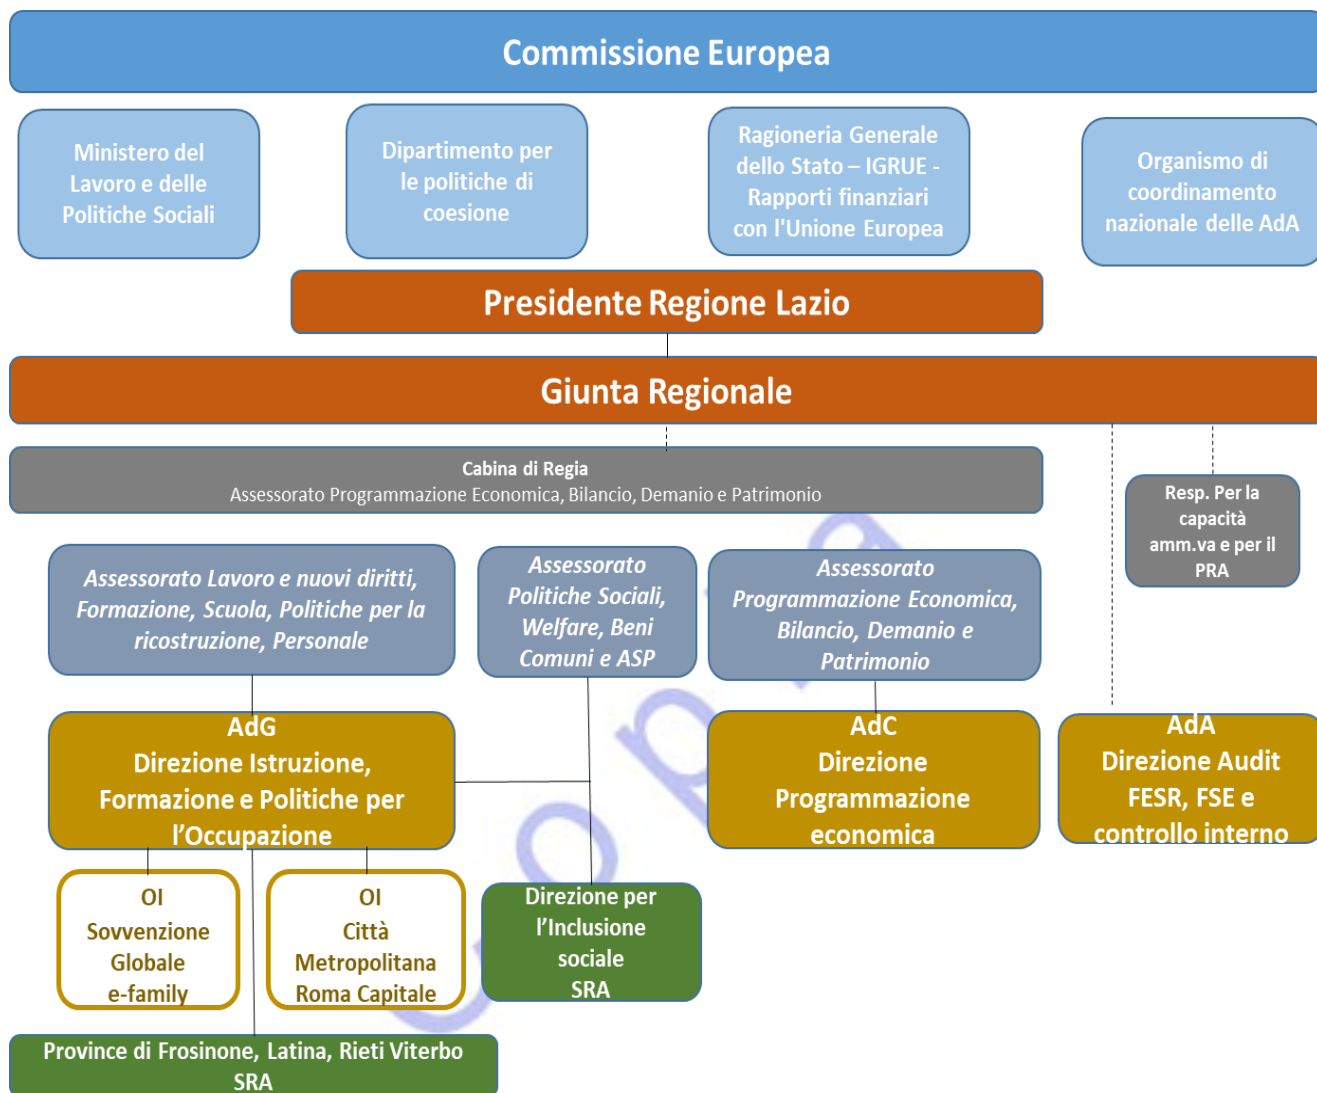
Commissione Europea

Ministero del Lavoro e delle Politiche Sociali

Dipartimento per le politiche di coesione

Ragioneria Generale dello Stato – IGRUE - Rapporti finanziari con l'Unione Europea

Organismo di coordinamento nazionale delle AdA

Presidente Regione Lazio

Giunta Regionale

Cabina di Regia
Assessorato Programmazione Economica, Bilancio, Demanio e Patrimonio

Resp. Per la capacità amm.va e per il PRA

Assessorato Lavoro e nuovi diritti, Formazione, Scuola, Politiche per la ricostruzione, Personale

Assessorato Politiche Sociali, Welfare, Beni Comuni e ASP

Assessorato Programmazione Economica, Bilancio, Demanio e Patrimonio

AdG
Direzione Istruzione, Formazione e Politiche per l'Occupazione

AdC
Direzione Programmazione economica

AdA
Direzione Audit FESR, FSE e controllo interno

OI
Sovvenzione Globale e-family

OI
Città Metropolitana Roma Capitale

Direzione per l'Inclusione sociale
SRA

Province di Frosinone, Latina, Rieti Viterbo
SRA